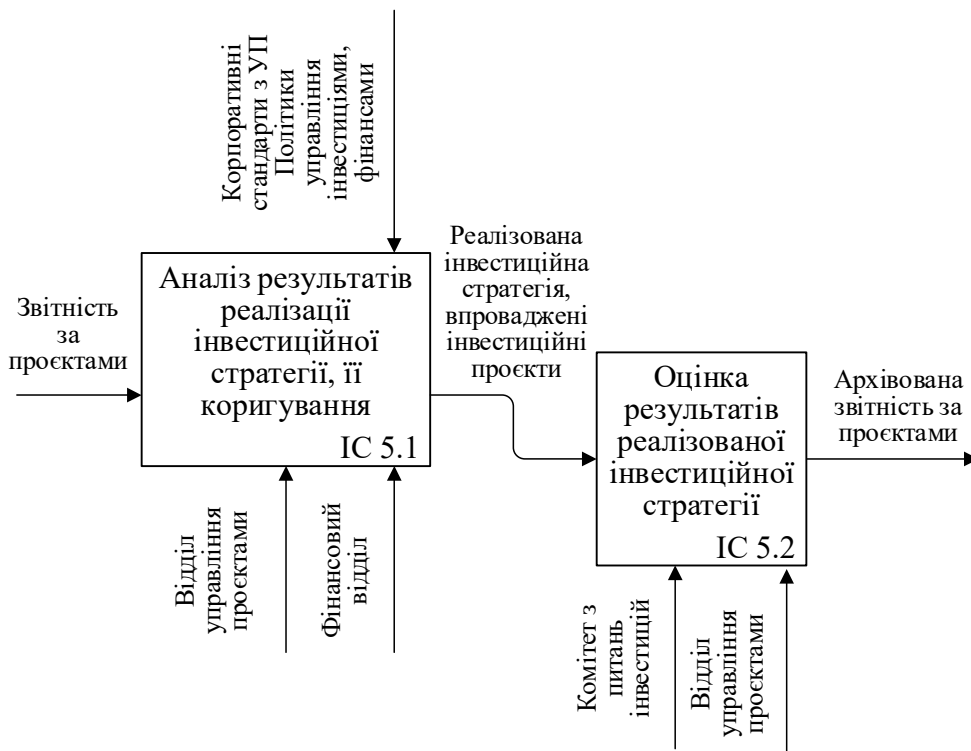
Корпоративні стандарти з УП Політики управління інвестиціями, фінансами

Звітність за проєктами

Аналіз результатів реалізації інвестиційної стратегії, її коригування

ІС 5.1

Реалізована інвестиційна стратегія, впроваджені інвестиційні проєкти

Відділ управління проєктами

Фінансовий відділ

Оцінка результатів реалізованої інвестиційної стратегії

ІС 5.2

Архівована звітність за проєктами

Комітет з питань інвестицій

Відділ управління проєктами